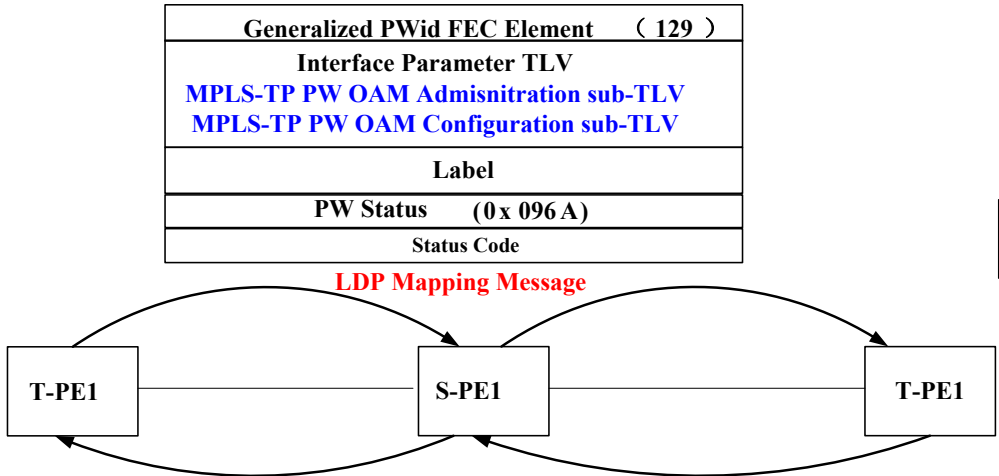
Generalized PWid FEC Element （129）

Interface Parameter TLV
MPLS-TP PW OAM Admisnitration sub-TLV
MPLS-TP PW OAM Configuration sub-TLV

Label

PW Status (0x 096 A)

Status Code

LDP Mapping Message

T-PE1

S-PE1

T-PE1